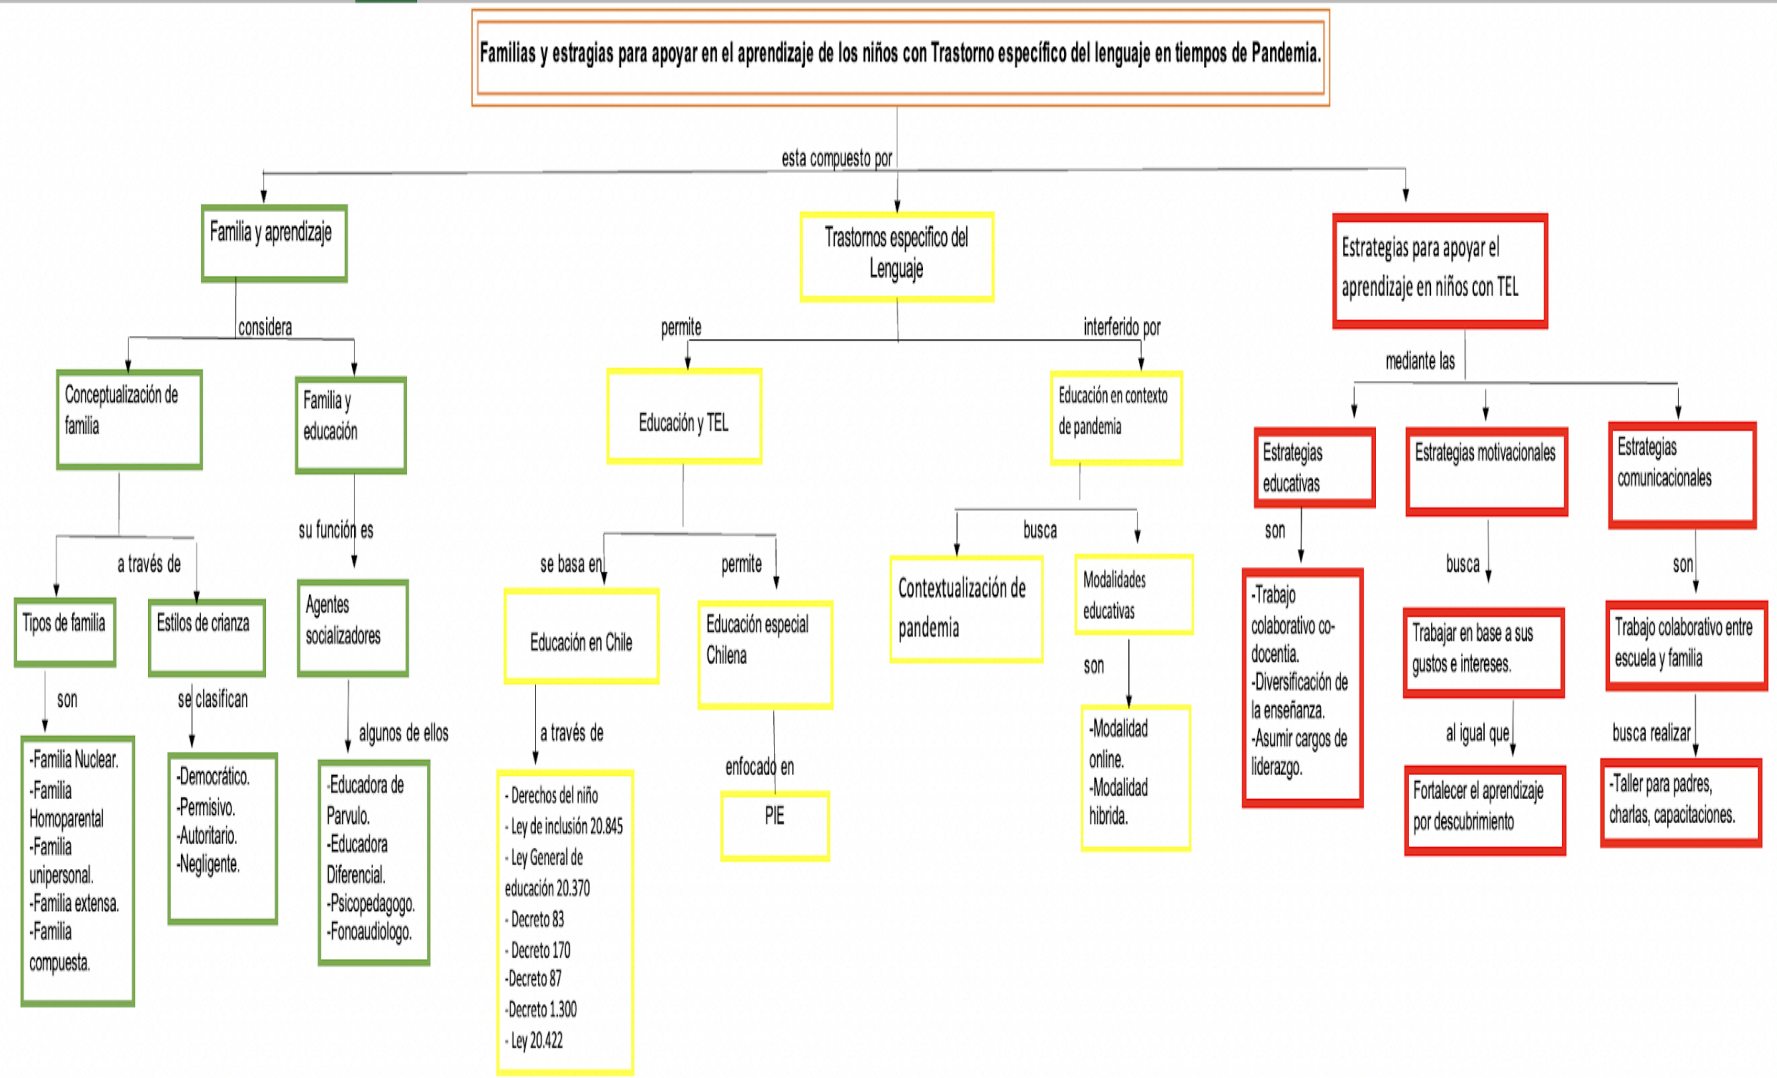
Familias y estragias para apoyar en el aprendizaje de los niños con Trastorno específico del lenguaje en tiempos de Pandemia.

esta compuesto por

Familia y aprendizaje

considera

Conceptualización de familia

a través de

Tipos de familia

son

-Familia Nuclear.
-Familia Homoparental
-Familia unipersonal.
-Familia extensa.
-Familia compuesta.

Estilos de crianza

se clasifican

-Democrático.
-Permisivo.
-Autoritario.
-Negligente.

Familia y educación

su función es

Agentes socializadores

algunos de ellos

-Educadora de Parvulo.
-Educadora Diferencial.
-Psicopedagogo.
-Fonoaudiologo.

Trastornos especifico del Lenguaje

permite

Educación y TEL

se basa en

Educación en Chile

a través de

- Derechos del niño
- Ley de inclusión 20.845
- Ley General de educación 20.370
- Decreto 83
- Decreto 170
-Decreto 87
-Decreto 1.300
- Ley 20.422

permite

Educación especial Chilena

enfocado en

PIE

interferido por

Educación en contexto de pandemia

busca

Contextualización de pandemia

Modalidades educativas

son

-Modalidad online.
-Modalidad hibrida.

Estrategias para apoyar el aprendizaje en niños con TEL

mediante las

Estrategias educativas

son

-Trabajo colaborativo co-docencia.
-Diversificación de la enseñanza.
-Asumir cargos de liderazgo.

Estrategias motivacionales

busca

Trabajar en base a sus gustos e intereses.

al igual que

Fortalecer el aprendizaje por descubrimiento

Estrategias comunicacionales

son

Trabajo colaborativo entre escuela y familia

busca realizar

-Taller para padres, charlas, capacitaciones.